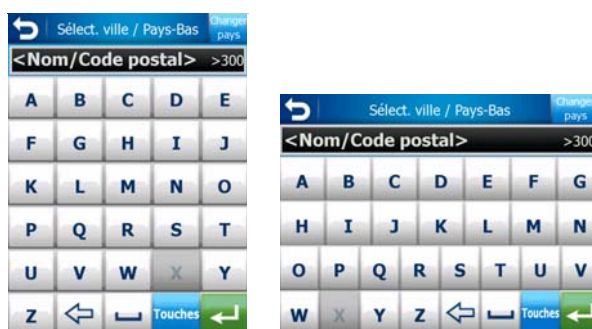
Sélect. ville / Pays-Bas
Changer pays
<Nom/Code postal> >300

| A | B | C | D | E |
|---|---|---|---|---|
| F | G | H | I | J |
| K | L | M | N | O |
| P | Q | R | S | T |
| U | V | W | X | Y |
| Z | ⇦ | ␣ | Touches | ↵ |

Sélect. ville / Pays-Bas
Changer pays
<Nom/Code postal> >300

| A | B | C | D | E | F | G |
|---|---|---|---|---|---|---|
| H | I | J | K | L | M | N |
| O | P | Q | R | S | T | U | V |
| W | X | Y | Z | ⇦ | ␣ | Touches | ↵ |